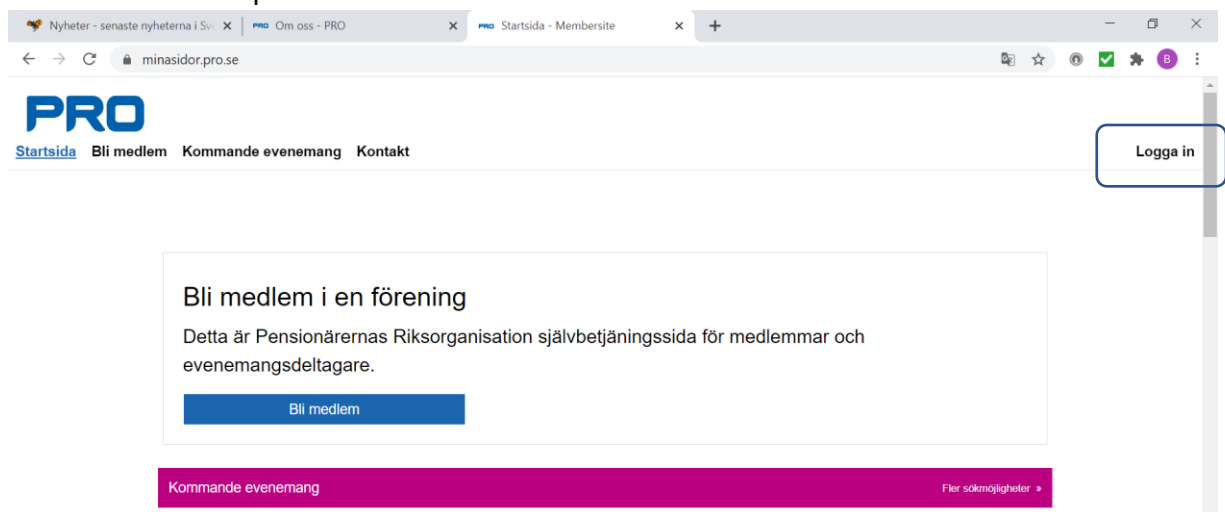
Nyheter - senaste nyheterna i Sv
PRO Om oss - PRO
PRO Startsida - Membersite
minasidor.pro.se
B

PRO
Startsida Bli medlem Kommande evenemang Kontakt
Logga in

Bli medlem i en förening
Detta är Pensionärernas Riksorganisation självbetjäningssida för medlemmar och evenemangsdeltagare.
Bli medlem

Kommande evenemang
Fler sökmöjligheter »